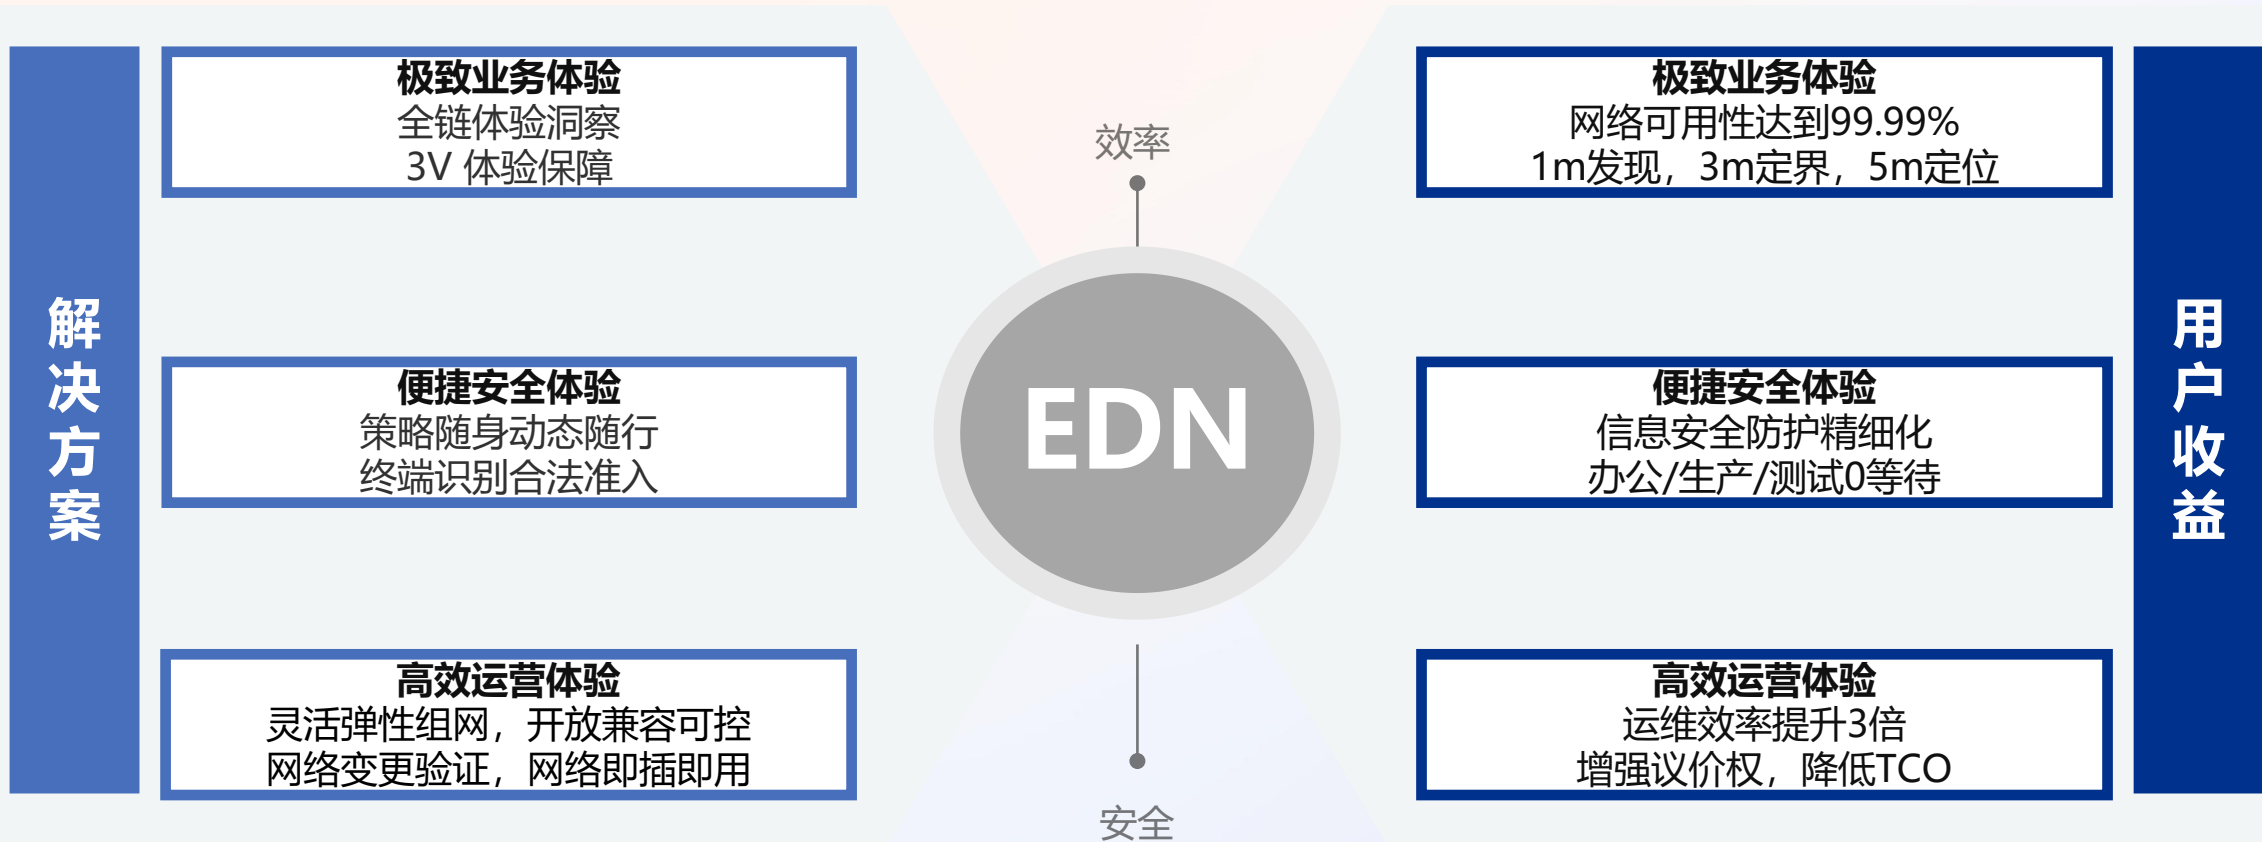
解决方案

极致业务体验
全链体验洞察
3V 体验保障

便捷安全体验
策略随身动态随行
终端识别合法准入

高效运营体验
灵活弹性组网，开放兼容可控
网络变更验证，网络即插即用

效率

EDN

安全

极致业务体验
网络可用性达到99.99%
1m发现，3m定界，5m定位

便捷安全体验
信息安全防护精细化
办公/生产/测试0等待

高效运营体验
运维效率提升3倍
增强议价权，降低TCO

用户收益